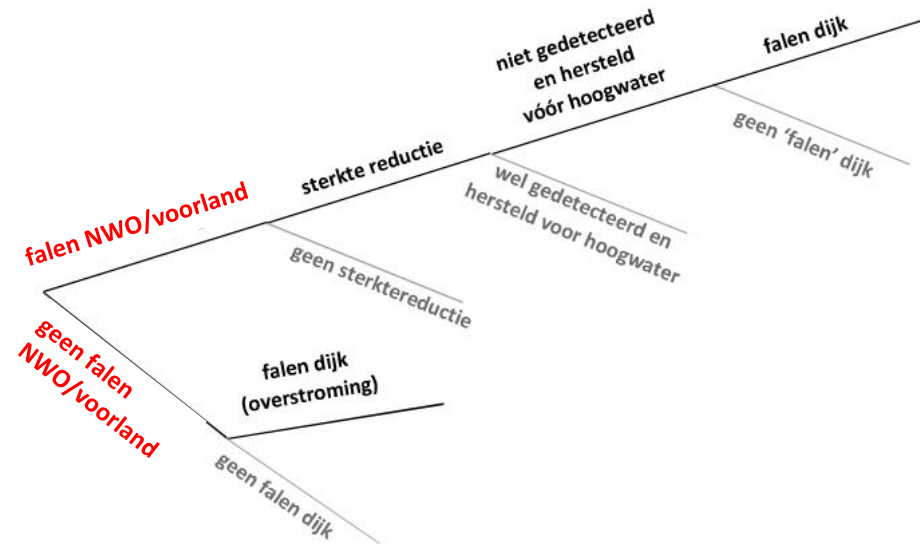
falen NWO/voorland

sterkte reductie

niet gedetecteerd en hersteld vóór hoogwater

falen dijk

geen 'falen' dijk

wel gedetecteerd en hersteld voor hoogwater

geen sterktereductie

geen falen NWO/voorland

falen dijk (overstroming)

geen falen dijk